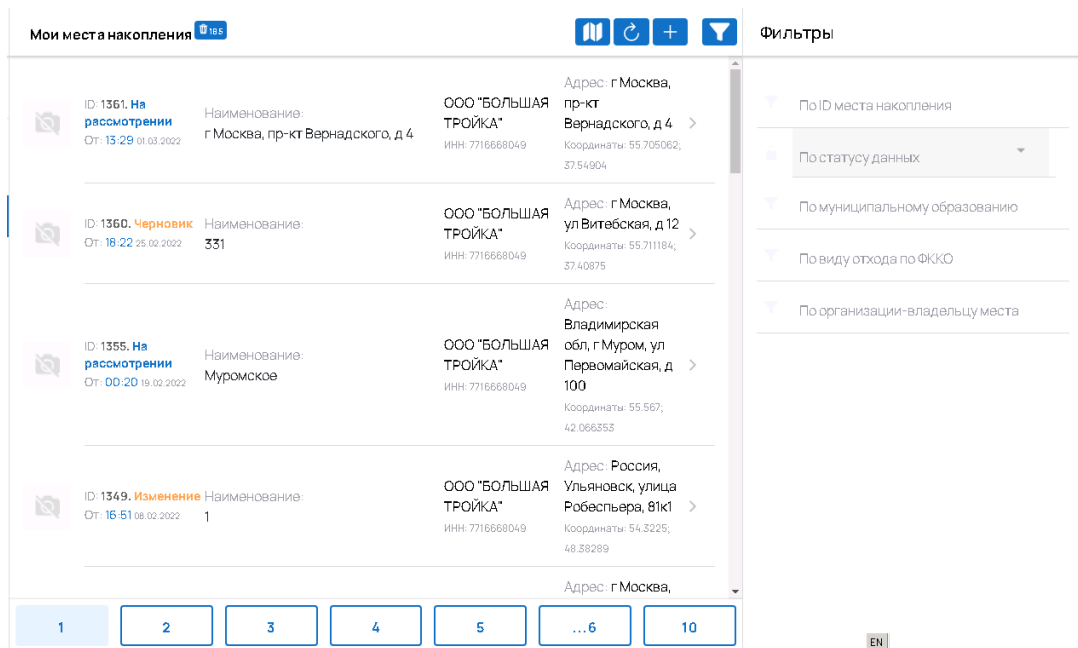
Мои места накопления 185

Фильтры

ID: 1361. На рассмотрении
От: 13:29 01.03.2022
Наименование:
г Москва, пр-кт Вернадского, д 4
ООО "БОЛЬШАЯ ТРОЙКА"
ИНН: 7716668049
Адрес: г Москва, пр-кт Вернадского, д 4
Координаты: 55.705062; 37.54904

ID: 1360. Черновик
От: 18:22 25.02.2022
Наименование:
331
ООО "БОЛЬШАЯ ТРОЙКА"
ИНН: 7716668049
Адрес: г Москва, ул Витебская, д 12
Координаты: 55.711184; 37.40875

ID: 1355. На рассмотрении
От: 00:20 19.02.2022
Наименование:
Муромское
ООО "БОЛЬШАЯ ТРОЙКА"
ИНН: 7716668049
Адрес: Владимирская обл, г Муром, ул Первомайская, д 100
Координаты: 55.567; 42.066353

ID: 1349. Изменение
От: 16:51 08.02.2022
Наименование:
1
ООО "БОЛЬШАЯ ТРОЙКА"
ИНН: 7716668049
Адрес: Россия, Ульяновск, улица Робеспьера, 81к1
Координаты: 54.3225; 48.38289

Адрес: г Москва,

1 2 3 4 5 ...6 10

По ID места накопления
По статусу данных
По муниципальному образованию
По виду отхода по ФККО
По организации-владельцу места

EN